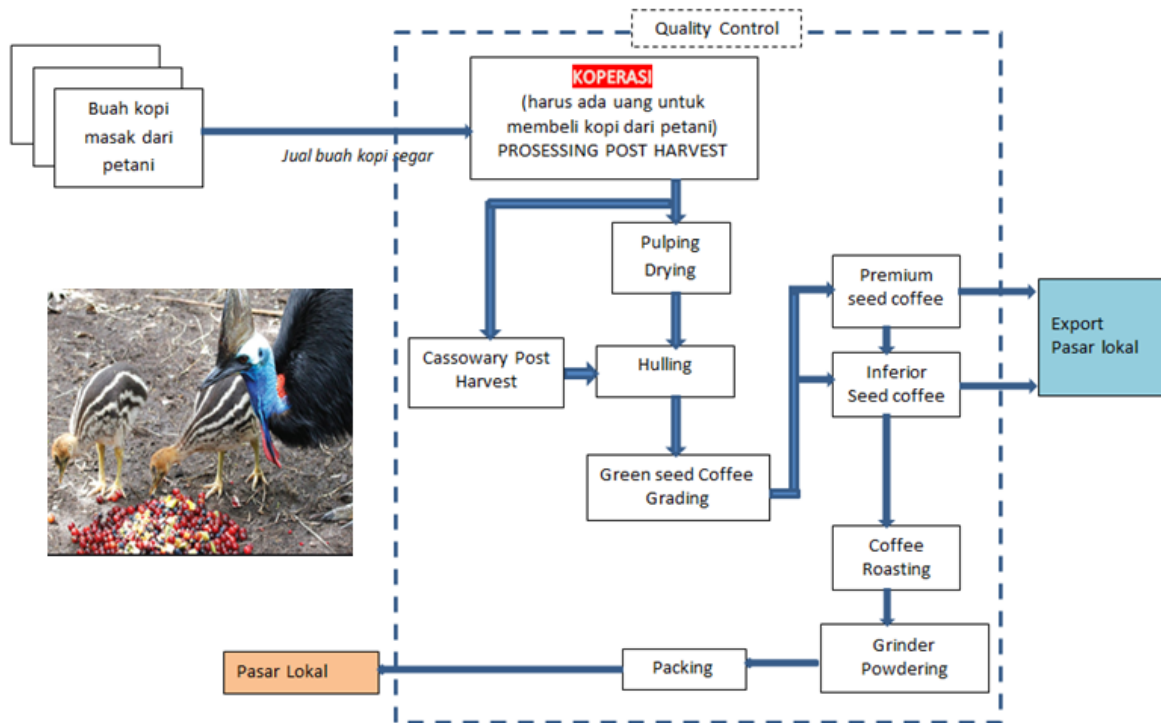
Quality Control

Buah kopi masak dari petani

Jual buah kopi segar

KOPERASI
(harus ada uang untuk membeli kopi dari petani)
PROSESSING POST HARVEST

Pulping
Drying

Cassowary Post Harvest

Hulling

Green seed Coffee Grading

Premium seed coffee

Inferior Seed coffee

Export
Pasar lokal

Coffee Roasting

Grinder Powdering

Packing

Pasar Lokal